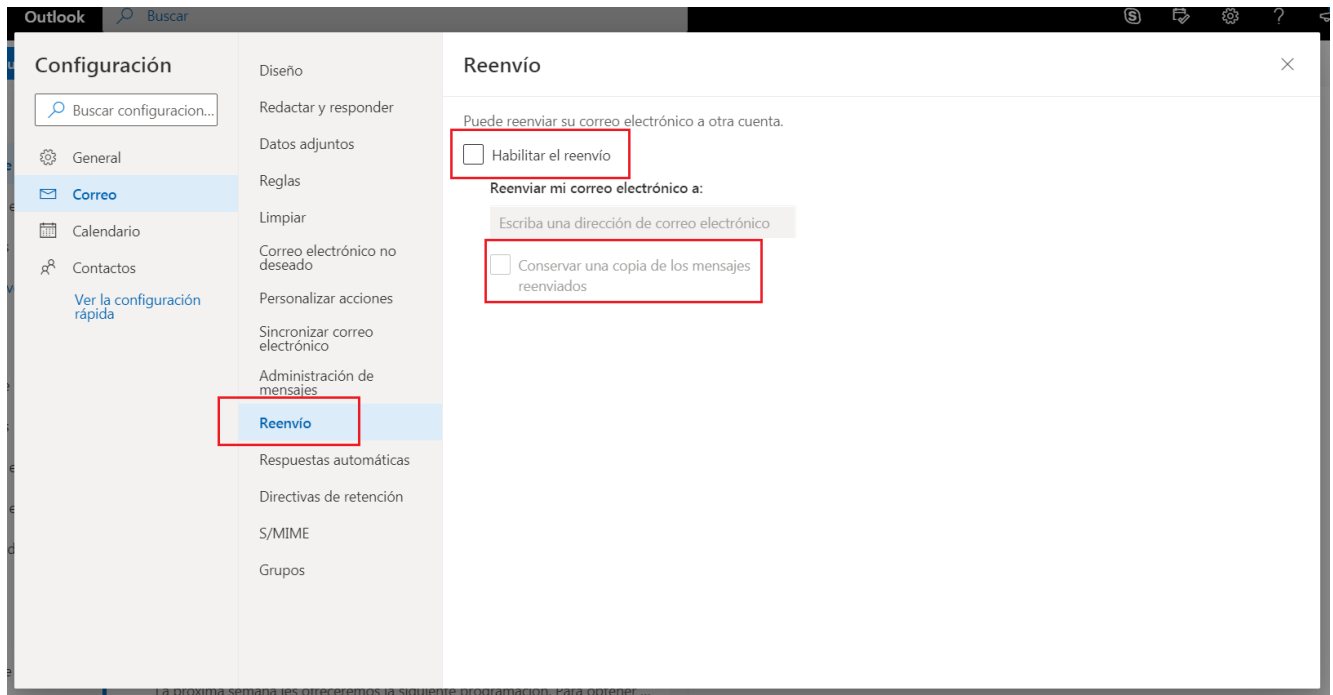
Outlook Buscar

Configuración

Buscar configuracion...

General

Correo

Calendario

Contactos

Ver la configuración rápida

Diseño

Redactar y responder

Datos adjuntos

Reglas

Limpiar

Correo electrónico no deseado

Personalizar acciones

Sincronizar correo electrónico

Administración de mensajes

Reenvío

Respuestas automáticas

Directivas de retención

S/MIME

Grupos

Reenvío

Puede reenviar su correo electrónico a otra cuenta.

Habilitar el reenvío

Reenviar mi correo electrónico a:

Escriba una dirección de correo electrónico

Conservar una copia de los mensajes reenviados

La próxima semana les ofreceremos la siguiente programación. Para obtener...